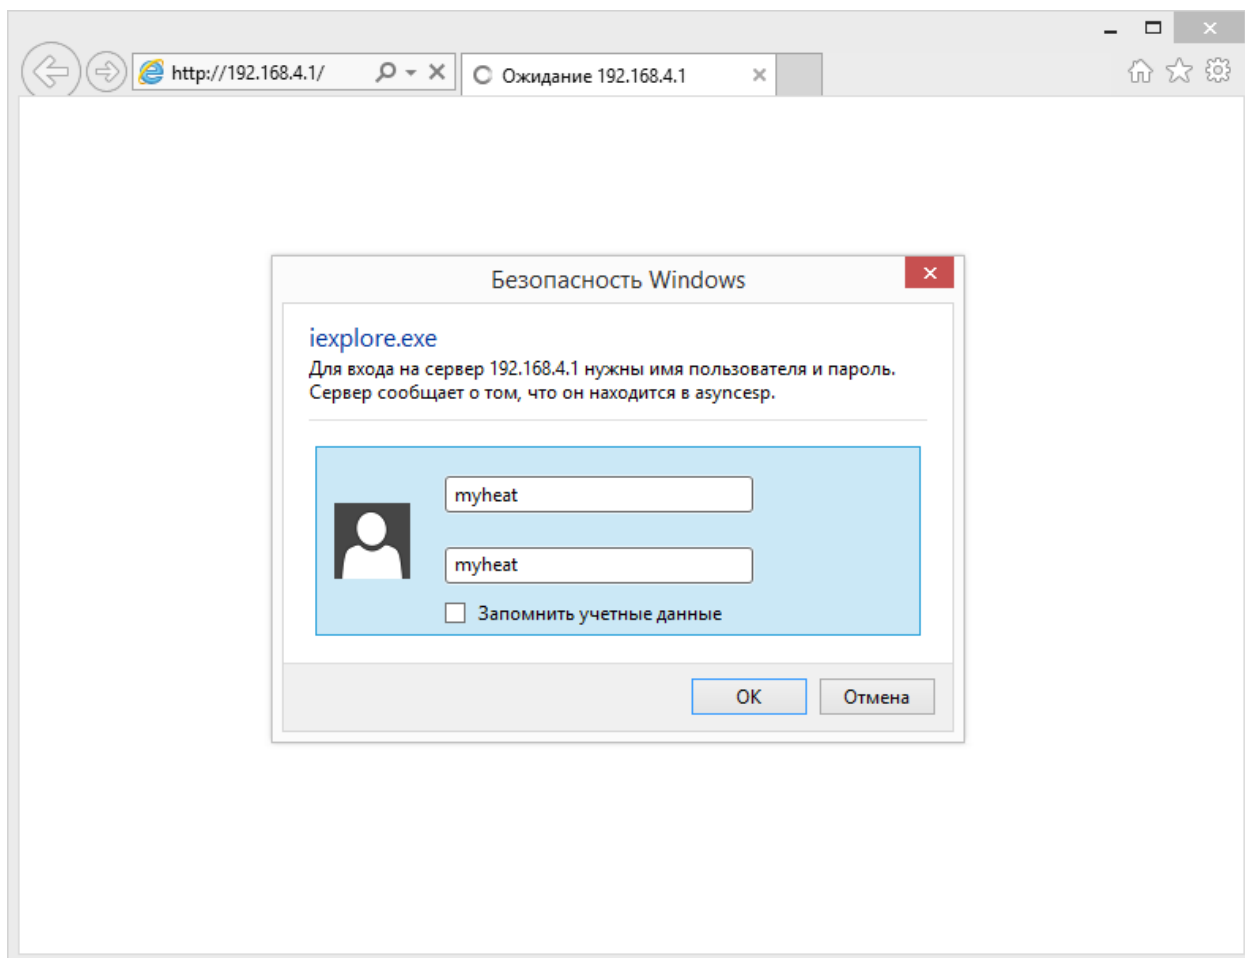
http://192.168.4.1/

Ожидание 192.168.4.1

Безопасность Windows

iexplore.exe

Для входа на сервер 192.168.4.1 нужны имя пользователя и пароль. Сервер сообщает о том, что он находится в asyncesp.

myheat

myheat

Запомнить учетные данные

OK

Отмена